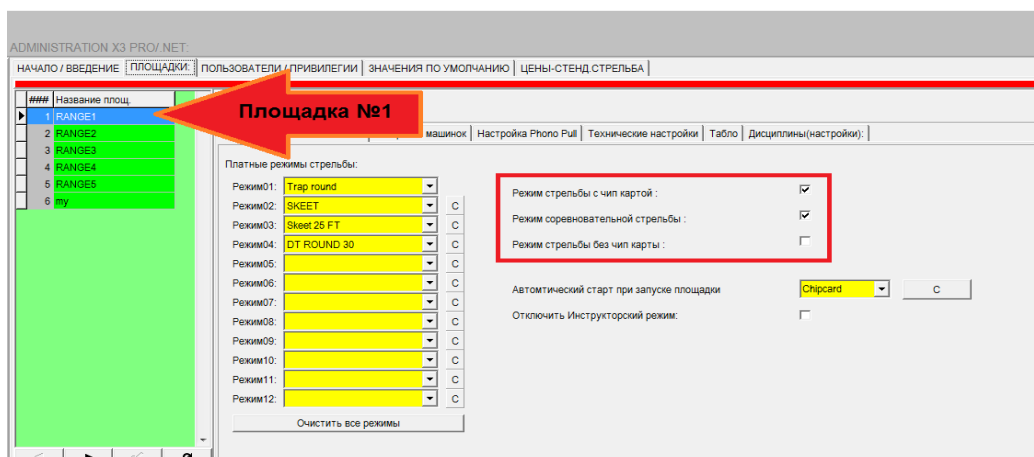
ADMINISTRATION X3 PRO/.NET:

НАЧАЛО / ВВЕДЕНИЕ | ПЛОЩАДКИ: | ПОЛЬЗОВАТЕЛИ / ПРИВИЛЕГИИ | ЗНАЧЕНИЯ ПО УМОЛЧАНИЮ | ЦЕНЫ-СТЕНД.СТРЕЛЬБА

| ### | Название площ. |
|---|---|
| 1 | RANGE1 |
| 2 | RANGE2 |
| 3 | RANGE3 |
| 4 | RANGE4 |
| 5 | RANGE5 |
| 6 | my |

Площадка №1

машинок | Настройка Phono Pull | Технические настройки | Табло | Дисциплины(настройки):

Платные режимы стрельбы:

Режим01: Trap round
Режим02: SKEET C
Режим03: Skeet 25 FT C
Режим04: DT ROUND 30 C
Режим05: C
Режим06: C
Режим07: C
Режим08: C
Режим09: C
Режим10: C
Режим11: C
Режим12: C

Очистить все режимы

Режим стрельбы с чип картой :
Режим соревновательной стрельбы :
Режим стрельбы без чип карты :

Автомтический старт при запуске площадки Chipcard C

Отключить Инструкторский режим: